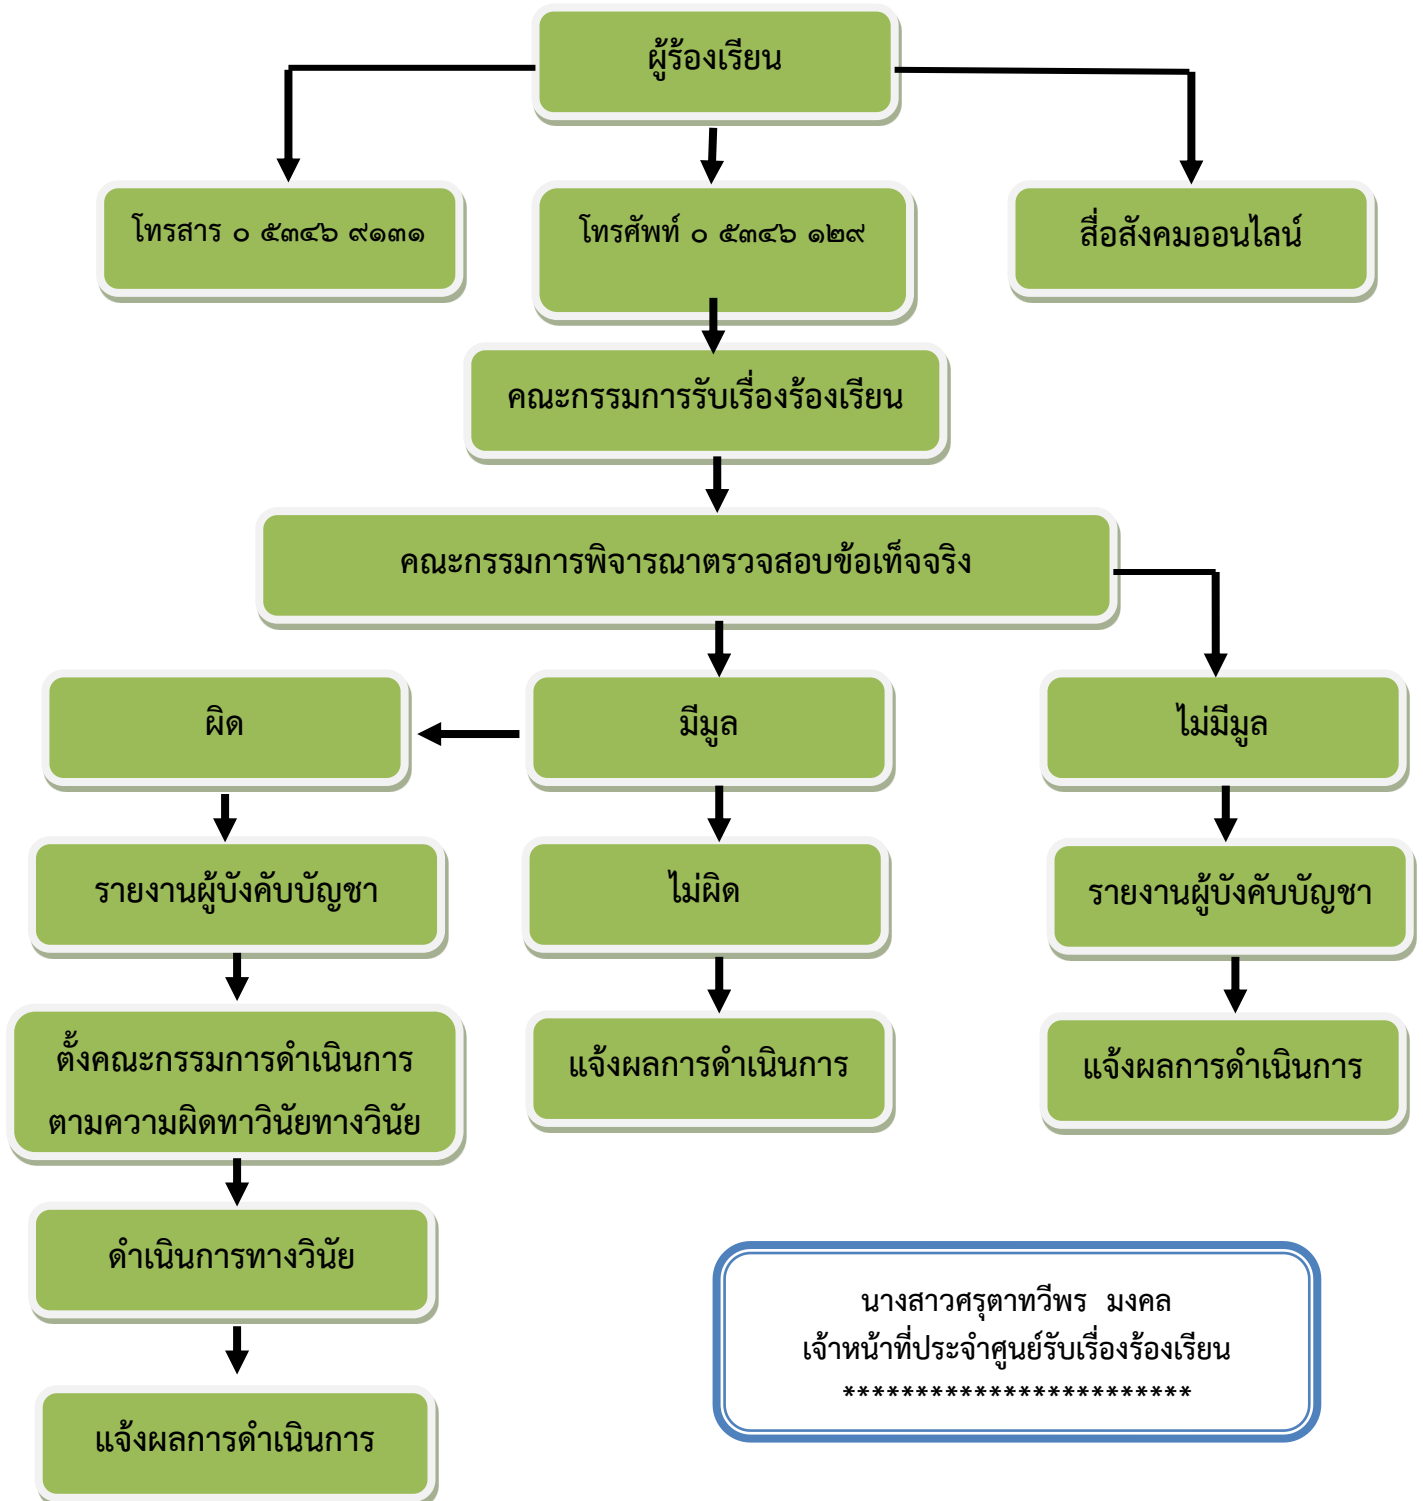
ผู้ร้องเรียน

โทรสาร ๐ ๕๓๔๖ ๙๑๓๑

โทรศัพท์ ๐ ๕๓๔๖ ๑๒๙

สื่อสังคมออนไลน์

คณะกรรมการรับเรื่องร้องเรียน

คณะกรรมการพิจารณาตรวจสอบข้อเท็จจริง

ผิด

มีมูล

ไม่มีมูล

รายงานผู้บังคับบัญชา

ไม่ผิด

รายงานผู้บังคับบัญชา

ตั้งคณะกรรมการดำเนินการตามความผิดทาวินัยทางวินัย

แจ้งผลการดำเนินการ

แจ้งผลการดำเนินการ

ดำเนินการทางวินัย

แจ้งผลการดำเนินการ

นางสาวศรุตาทวีพร มงคล
เจ้าหน้าที่ประจำศูนย์รับเรื่องร้องเรียน
************************